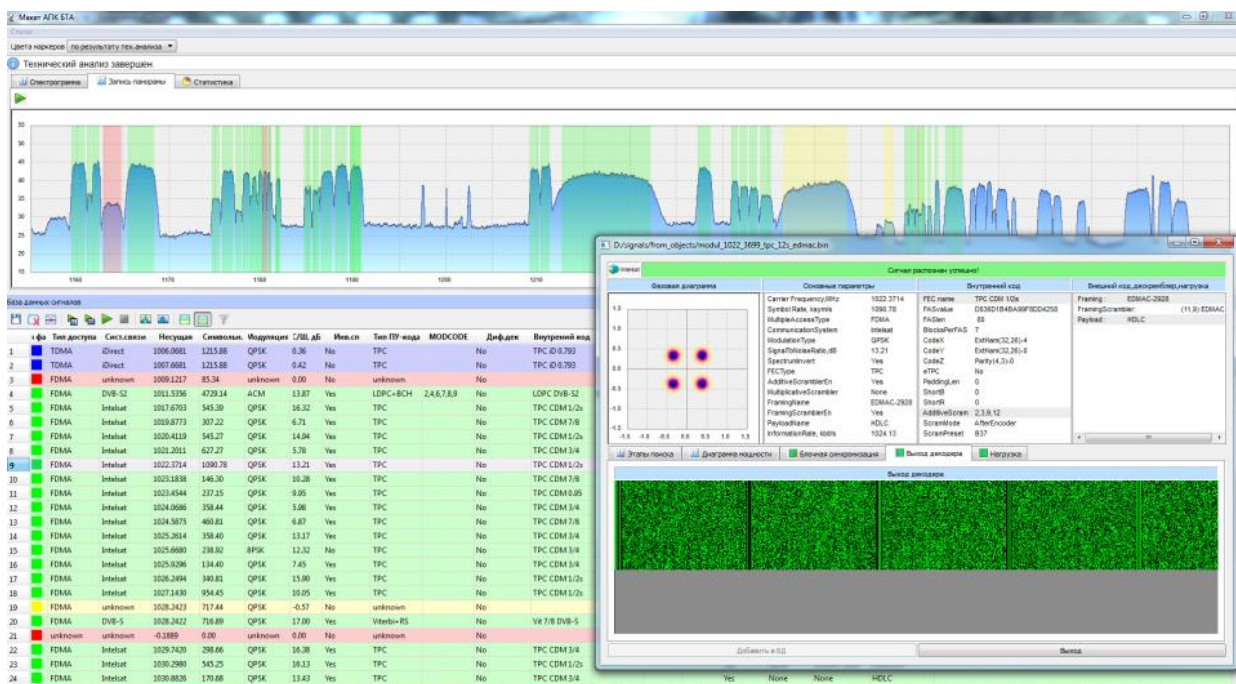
Макет АПК БТА

Цвета маркеров по результату тех.анализа

Технический анализ завершен

Спектрограмма | Запись панорамы | Статистика

50
45
40
35
30
25
20
15

1160 1170 1180 1190 1200 1210

База данных сигналов

| ‹ фа | Тип доступа | Сист.связи | Несущая | Символьн. | Модуляция | С/Ш, дБ | Инв.сп | Тип ПУ-кода | MODCODE | Диф.дек | Внутрений код |
|---|---|---|---|---|---|---|---|---|---|---|---|
| 1 | TDMA | iDirect | 1006.0681 | 1215.88 | QPSK | 0.36 | No | TPC | | No | TPC iD 0.793 |
| 2 | TDMA | iDirect | 1007.6681 | 1215.88 | QPSK | 0.42 | No | TPC | | No | TPC iD 0.793 |
| 3 | FDMA | unknown | 1009.1217 | 85.34 | unknown | 0.00 | No | unknown | | No | |
| 4 | FDMA | DVB-S2 | 1011.5356 | 4729.14 | ACM | 13.87 | Yes | LDPC+BCH | 2,4,6,7,8,9 | No | LDPC DVB-S2 |
| 5 | FDMA | Intelsat | 1017.6703 | 545.39 | QPSK | 16.32 | Yes | TPC | | No | TPC CDM 1/2s |
| 6 | FDMA | Intelsat | 1019.8773 | 307.22 | QPSK | 6.71 | Yes | TPC | | No | TPC CDM 7/8 |
| 7 | FDMA | Intelsat | 1020.4119 | 545.27 | QPSK | 14.04 | Yes | TPC | | No | TPC CDM 1/2s |
| 8 | FDMA | Intelsat | 1021.2011 | 627.27 | QPSK | 5.78 | Yes | TPC | | No | TPC CDM 3/4 |
| 9 | FDMA | Intelsat | 1022.3714 | 1090.78 | QPSK | 13.21 | Yes | TPC | | No | TPC CDM 1/2s |
| 10 | FDMA | Intelsat | 1023.1838 | 146.30 | QPSK | 10.28 | Yes | TPC | | No | TPC CDM 7/8 |
| 11 | FDMA | Intelsat | 1023.4544 | 237.15 | QPSK | 9.95 | Yes | TPC | | No | TPC CDM 0.95 |
| 12 | FDMA | Intelsat | 1024.0686 | 358.44 | QPSK | 5.98 | Yes | TPC | | No | TPC CDM 3/4 |
| 13 | FDMA | Intelsat | 1024.5875 | 460.81 | QPSK | 6.87 | Yes | TPC | | No | TPC CDM 7/8 |
| 14 | FDMA | Intelsat | 1025.2614 | 358.40 | QPSK | 13.17 | Yes | TPC | | No | TPC CDM 3/4 |
| 15 | FDMA | Intelsat | 1025.6680 | 238.92 | 8PSK | 12.32 | No | TPC | | No | TPC CDM 3/4 |
| 16 | FDMA | Intelsat | 1025.9296 | 134.40 | QPSK | 7.45 | Yes | TPC | | No | TPC CDM 3/4 |
| 17 | FDMA | Intelsat | 1026.2494 | 340.81 | QPSK | 15.90 | Yes | TPC | | No | TPC CDM 1/2s |
| 18 | FDMA | Intelsat | 1027.1430 | 954.45 | QPSK | 10.05 | Yes | TPC | | No | TPC CDM 1/2s |
| 19 | FDMA | unknown | 1028.2423 | 717.44 | QPSK | -0.57 | No | unknown | | No | |
| 20 | FDMA | DVB-S | 1028.2422 | 716.89 | QPSK | 17.00 | Yes | Viterbi+RS | | Yes | Vit 7/8 DVB-S |
| 21 | unknown | unknown | -0.1889 | 0.00 | unknown | 0.00 | No | unknown | | No | |
| 22 | FDMA | Intelsat | 1029.7420 | 298.66 | QPSK | 16.38 | Yes | TPC | | No | TPC CDM 3/4 |
| 23 | FDMA | Intelsat | 1030.2980 | 545.25 | QPSK | 16.13 | Yes | TPC | | No | TPC CDM 1/2s |
| 24 | FDMA | Intelsat | 1030.8826 | 170.88 | QPSK | 13.43 | Yes | TPC | | No | TPC CDM 3/4 |

Yes None None HDLC

D:/signals/from_objects/modul_1022_3699_tpc_12s_edmac.bin

Intelsat
Сигнал распознан успешно!

Фазовая диаграмма
1.5 1.0 0.5 0.0 -0.5 -1.0 -1.5
-1.5 -1.0 -0.5 0.0 0.5 1.0 1.5

Основные параметры
Carrier Frequency,MHz 1022.3714
Symbol Rate, ksym/s 1090.78
MultipleAccessType FDMA
CommunicationSystem Intelsat
ModulationType QPSK
SignalToNoiseRatio,dB 13.21
SpectrumInvert Yes
FECType TPC
AdditiveScramblerEn Yes
MultiplicativeScrambler None
FramingName EDMAC-2928
FramingScramblerEn Yes
PayloadName HDLC
InformationRate, kbit/s 1024.13

Внутренний код
FEC name TPC CDM 1/2s
FASvalue D636D1B4BA99F6D04258
FASlen 80
BlocksPerFAS 7
CodeX ExtHam(32,26)-4
CodeY ExtHam(32,26)-8
CodeZ Parity(4,3)-0
eTPC No
PaddingLen 0
ShortB 0
ShortR 0
AdditiveScram 2,3,9,12
ScramMode AfterEncoder
ScramPreset B37

Внешний код, дескремблер, нагрузка
Framing EDMAC-2928
FramingScrambler (11,9) EDMAC
Payload HDLC

Этапы поиска | Диаграмма мощности | Блочная синхронизация | Выход декодера | Нагрузка

Выход декодера

Добавить в БД
Выход